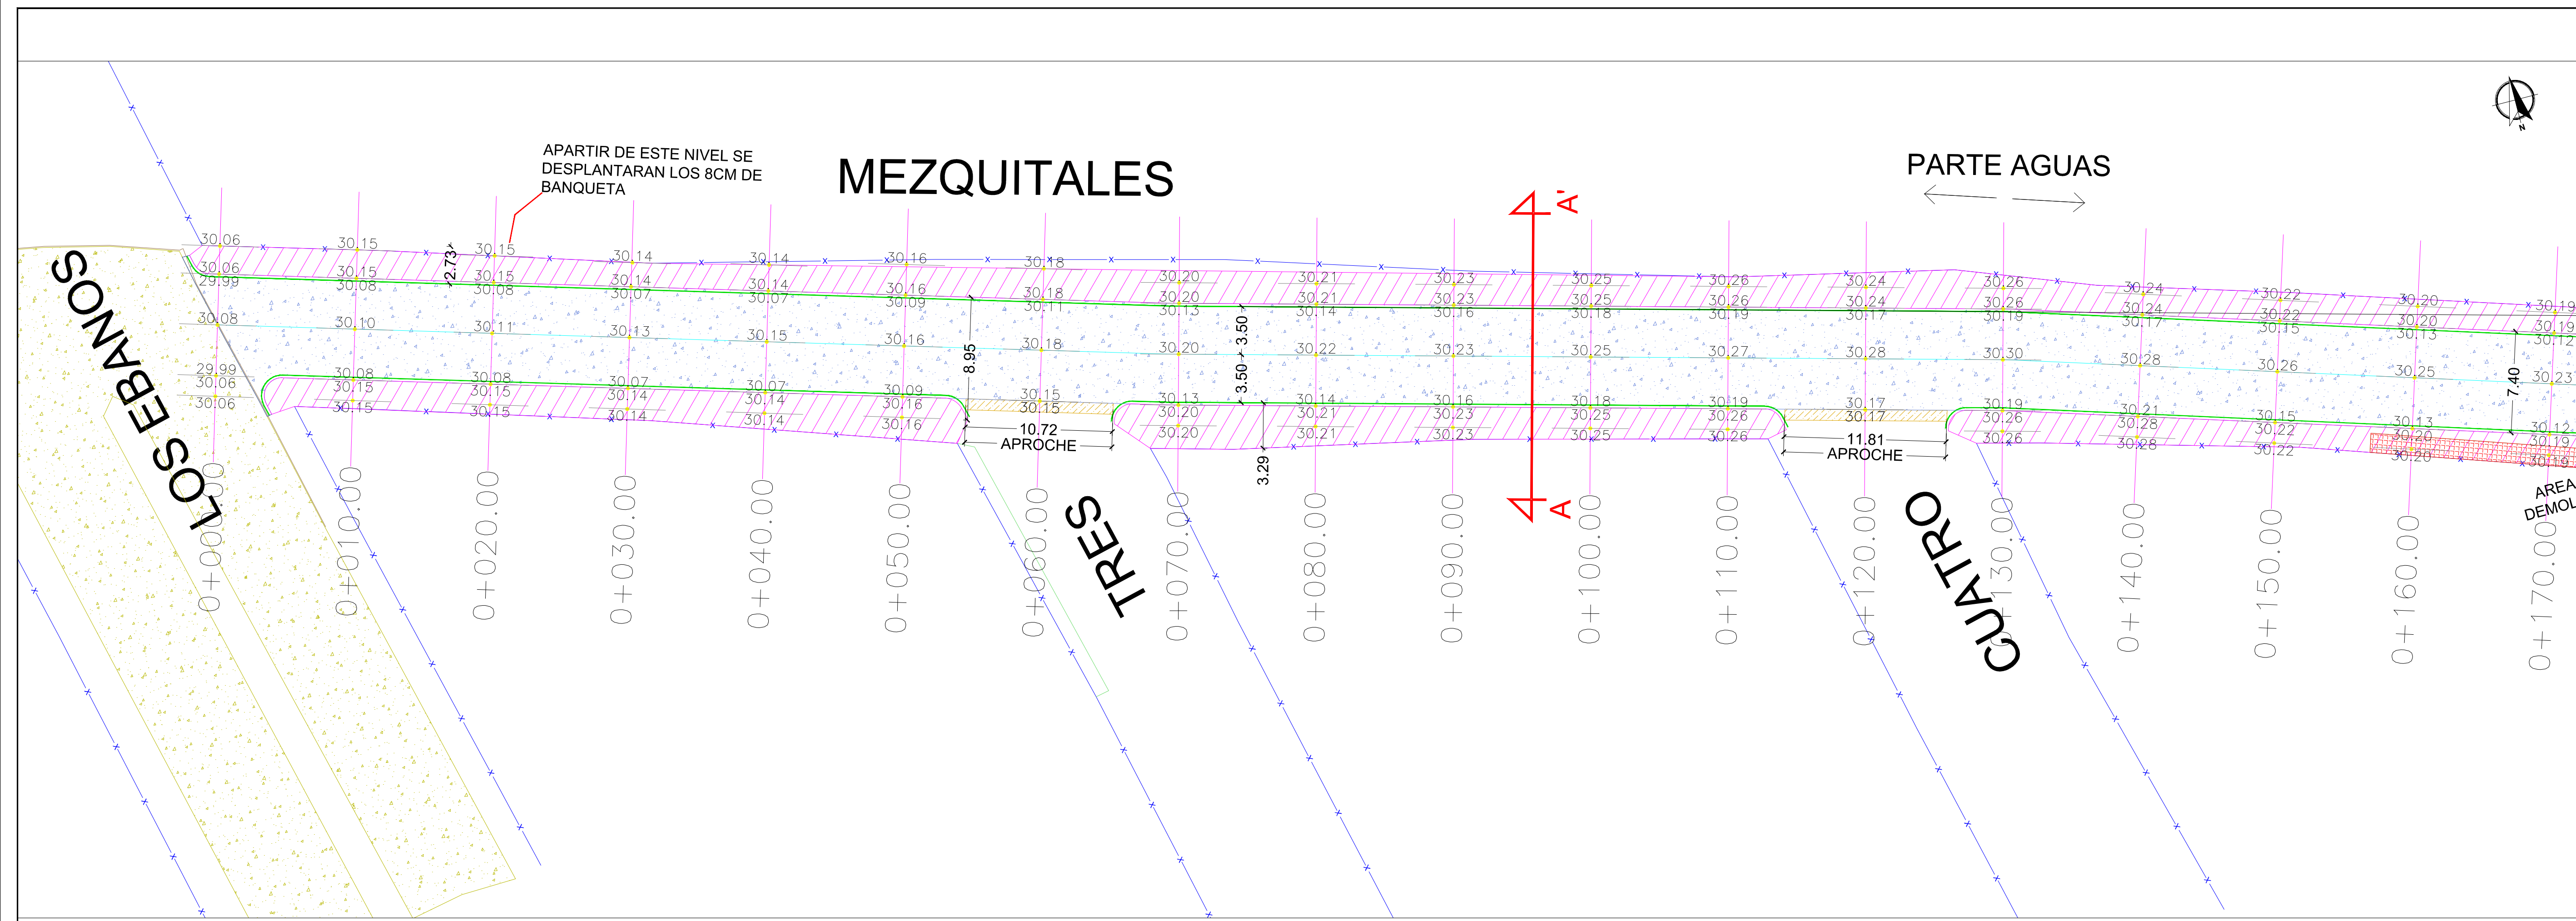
APARTIR DE ESTE NIVEL SE DESPLANTARAN LOS 8CM DE BANQUETA

MEZQUITALES

PARTE AGUAS

A'

A

LOS EBANOS

TRES

CUATRO

30.06
30.06
29.99
30.08
29.99
30.06
30.06

30.15
30.15
30.08
30.10
30.08
30.15
30.15

2.73

30.15
30.15
30.08
30.11
30.08
30.15
30.15

30.14
30.14
30.07
30.13
30.07
30.14
30.14

30.14
30.14
30.07
30.15
30.07
30.14
30.14

30.16
30.16
30.09
30.16
30.09
30.16
30.16

8.95

30.18
30.18
30.11
30.18
30.15
30.15

10.72
APROCHE

30.20
30.20
30.13
30.20
30.13
30.20
30.20

3.50
3.50

3.29

30.21
30.21
30.14
30.22
30.14
30.21
30.21

30.23
30.23
30.16
30.23
30.16
30.23
30.23

30.25
30.25
30.18
30.25
30.18
30.25
30.25

30.26
30.26
30.19
30.27
30.19
30.26
30.26

30.24
30.24
30.17
30.28
30.17
30.17

11.81
APROCHE

30.26
30.26
30.19
30.30
30.19
30.26
30.26

30.24
30.24
30.17
30.28
30.21
30.28
30.28

30.22
30.22
30.15
30.26
30.15
30.22
30.22

30.20
30.20
30.13
30.25
30.13
30.20
30.20

30.19
30.19
30.12
7.40
30.23
30.12
30.19
30.19

AREA
DEMOL

0+000.00
0+010.00
0+020.00
0+030.00
0+040.00
0+050.00
0+060.00
0+070.00
0+080.00
0+090.00
0+100.00
0+110.00
0+120.00
0+130.00
0+140.00
0+150.00
0+160.00
0+170.00